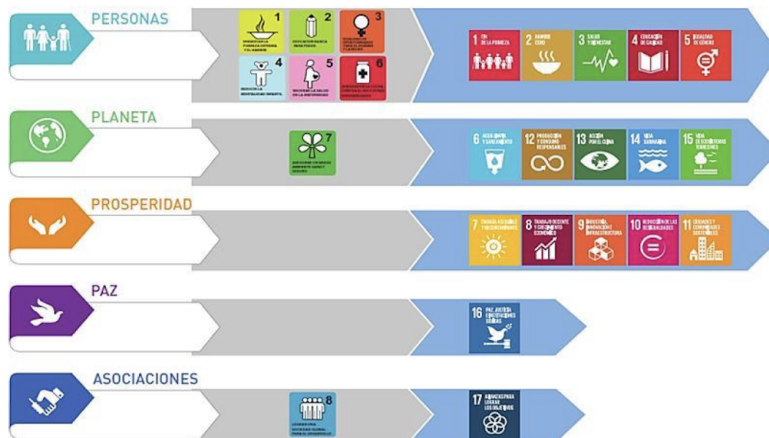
PERSONAS

1
2
3
4
5
6

1 FIN DE LA POBREZA
2 HAMBRE CERO
3 SALUD Y BIENESTAR
4 EDUCACIÓN DE CALIDAD
5 IGUALDAD DE GÉNERO

PLANETA

7

6 AGUA LIMPIA Y SANEAMIENTO
12 PRODUCCIÓN Y CONSUMO RESPONSABLES
13 ACCIÓN POR EL CLIMA
14 VIDA SUBMARINA
15 VIDA DE ECOSISTEMAS TERRESTRES

PROSPERIDAD

7 ENERGÍA ASEQUIBLE Y NO CONTAMINANTE
8 TRABAJO DECENTE Y CRECIMIENTO ECONÓMICO
9 INDUSTRIA, INNOVACIÓN E INFRAESTRUCTURA
10 REDUCCIÓN DE LAS DESIGUALDADES
11 CIUDADES Y COMUNIDADES SOSTENIBLES

PAZ

16 PAZ, JUSTICIA E INSTITUCIONES SÓLIDAS

ASOCIACIONES

8

17 ALIANZAS PARA LOGRAR LOS OBJETIVOS